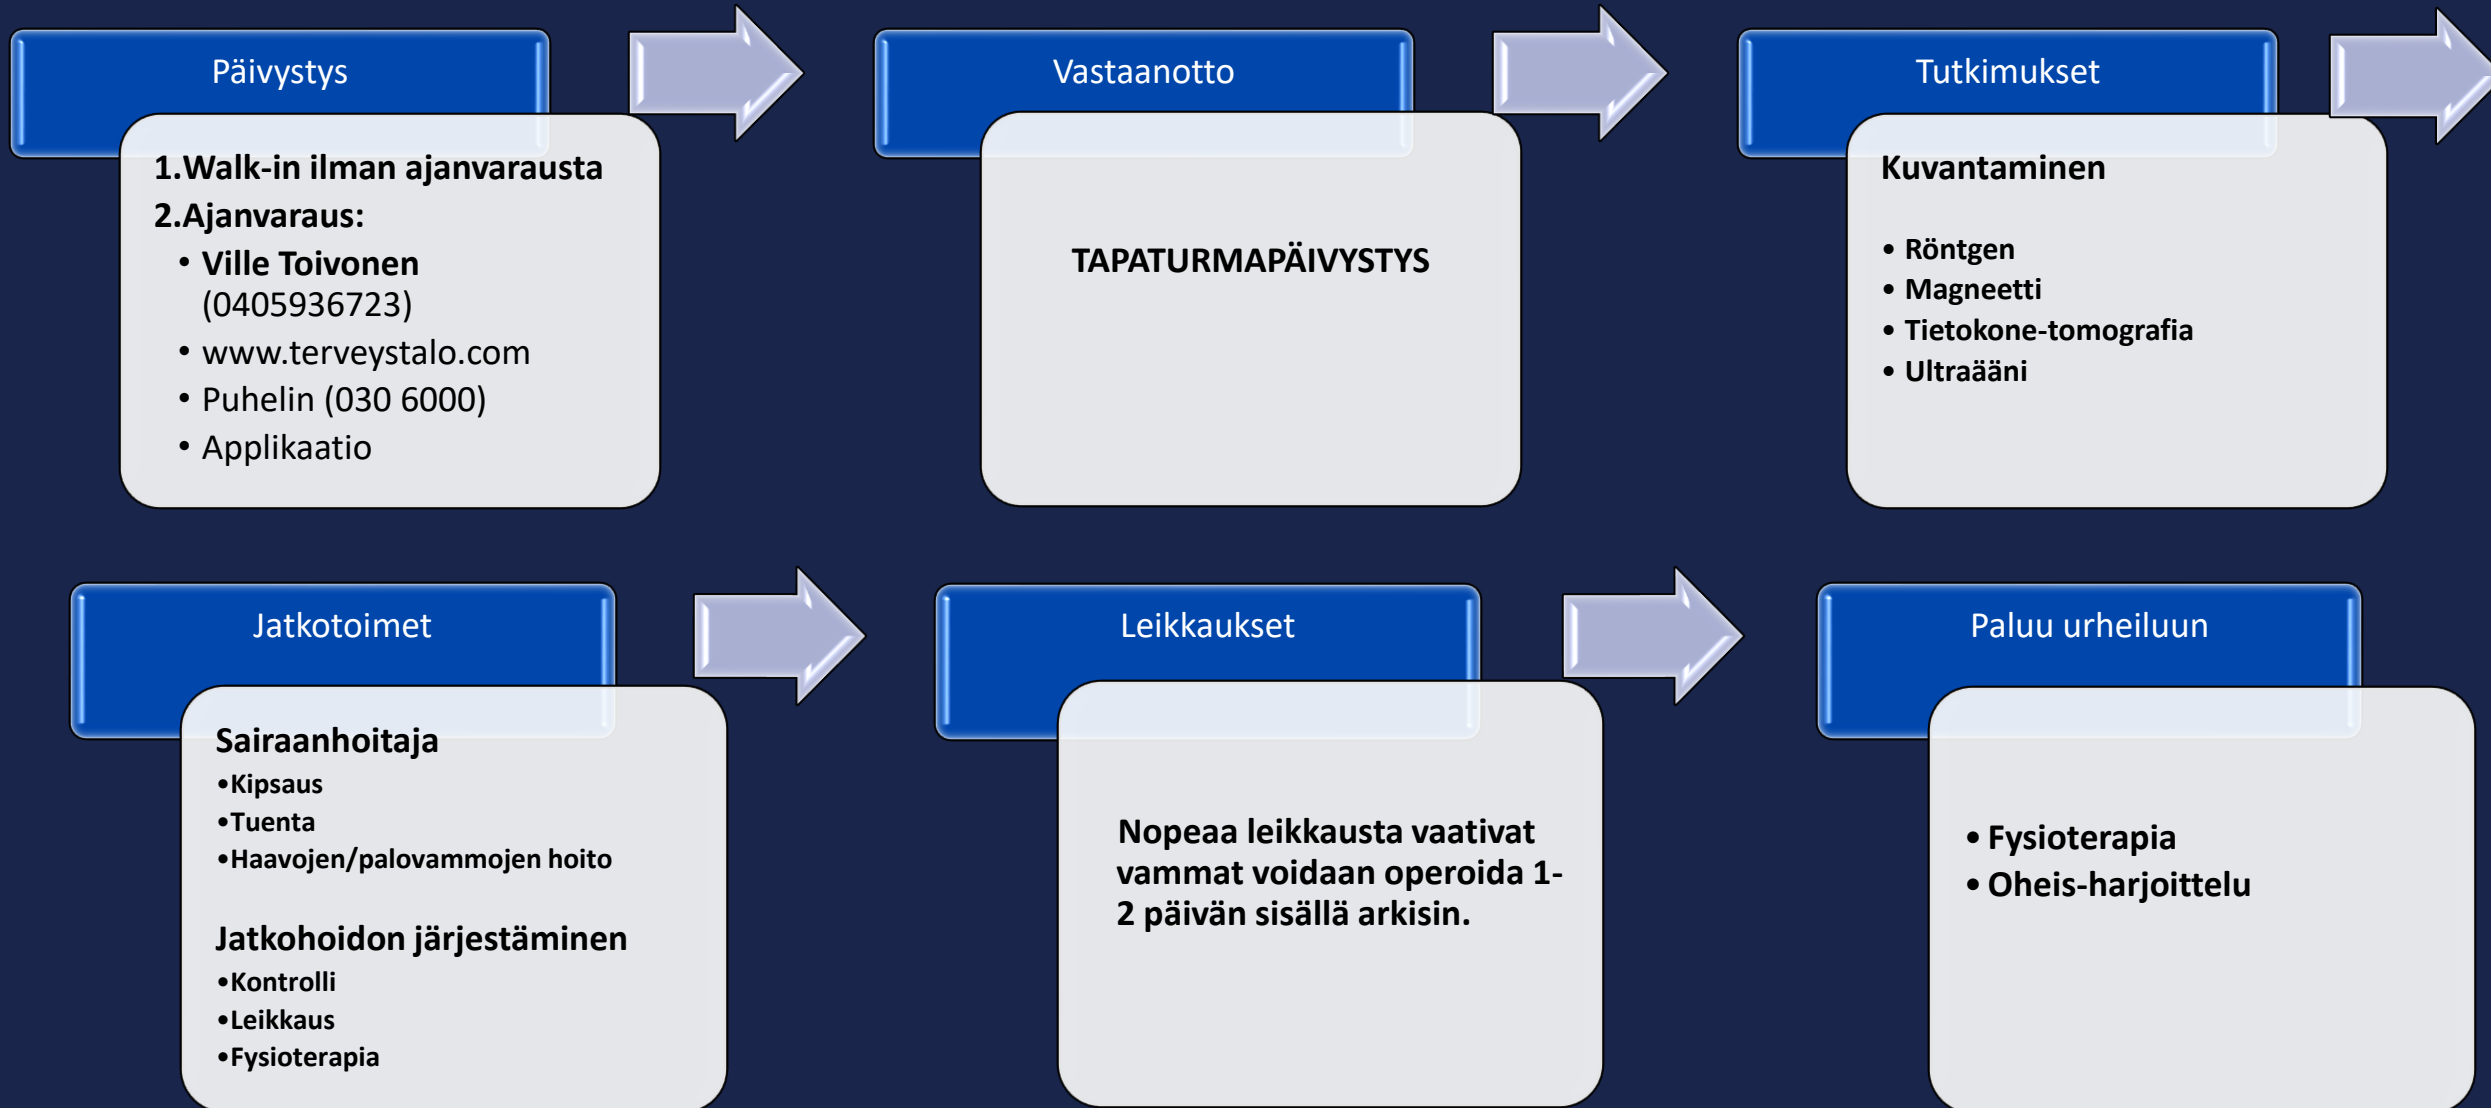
Päivystys

1.Walk-in ilman ajanvarausta
2.Ajanvaraus:
• Ville Toivonen (0405936723)
• www.terveystalo.com
• Puhelin (030 6000)
• Applikaatio

Vastaanotto

TAPATURMAPÄIVYSTYS

Tutkimukset

Kuvantaminen
• Röntgen
• Magneetti
• Tietokone-tomografia
• Ultraääni

Jatkotoimet

Sairaanhoitaja
•Kipsaus
•Tuenta
•Haavojen/palovammojen hoito

Jatkohoidon järjestäminen
•Kontrolli
•Leikkaus
•Fysioterapia

Leikkaukset

Nopeaa leikkausta vaativat vammat voidaan operoida 1-2 päivän sisällä arkisin.

Paluu urheiluun

• Fysioterapia
• Oheis-harjoittelu